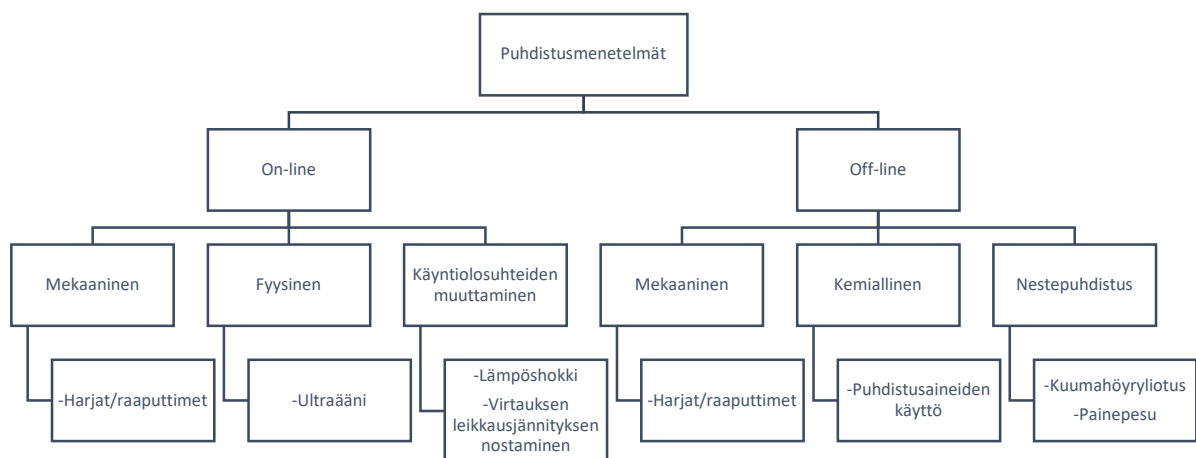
Puhdistusmenetelmät

On-line

Off-line

Mekaaninen

-Harjat/raaputtimet

Fyysinen

-Ultraääni

Käyntiolosuhteiden muuttaminen

-Lämpöshokki
-Virtauksen leikkausjännityksen nostaminen

Mekaaninen

-Harjat/raaputtimet

Kemiallinen

-Puhdistusaineiden käyttö

Nestepuhdistus

-Kuumahöyryliotus
-Painepesu